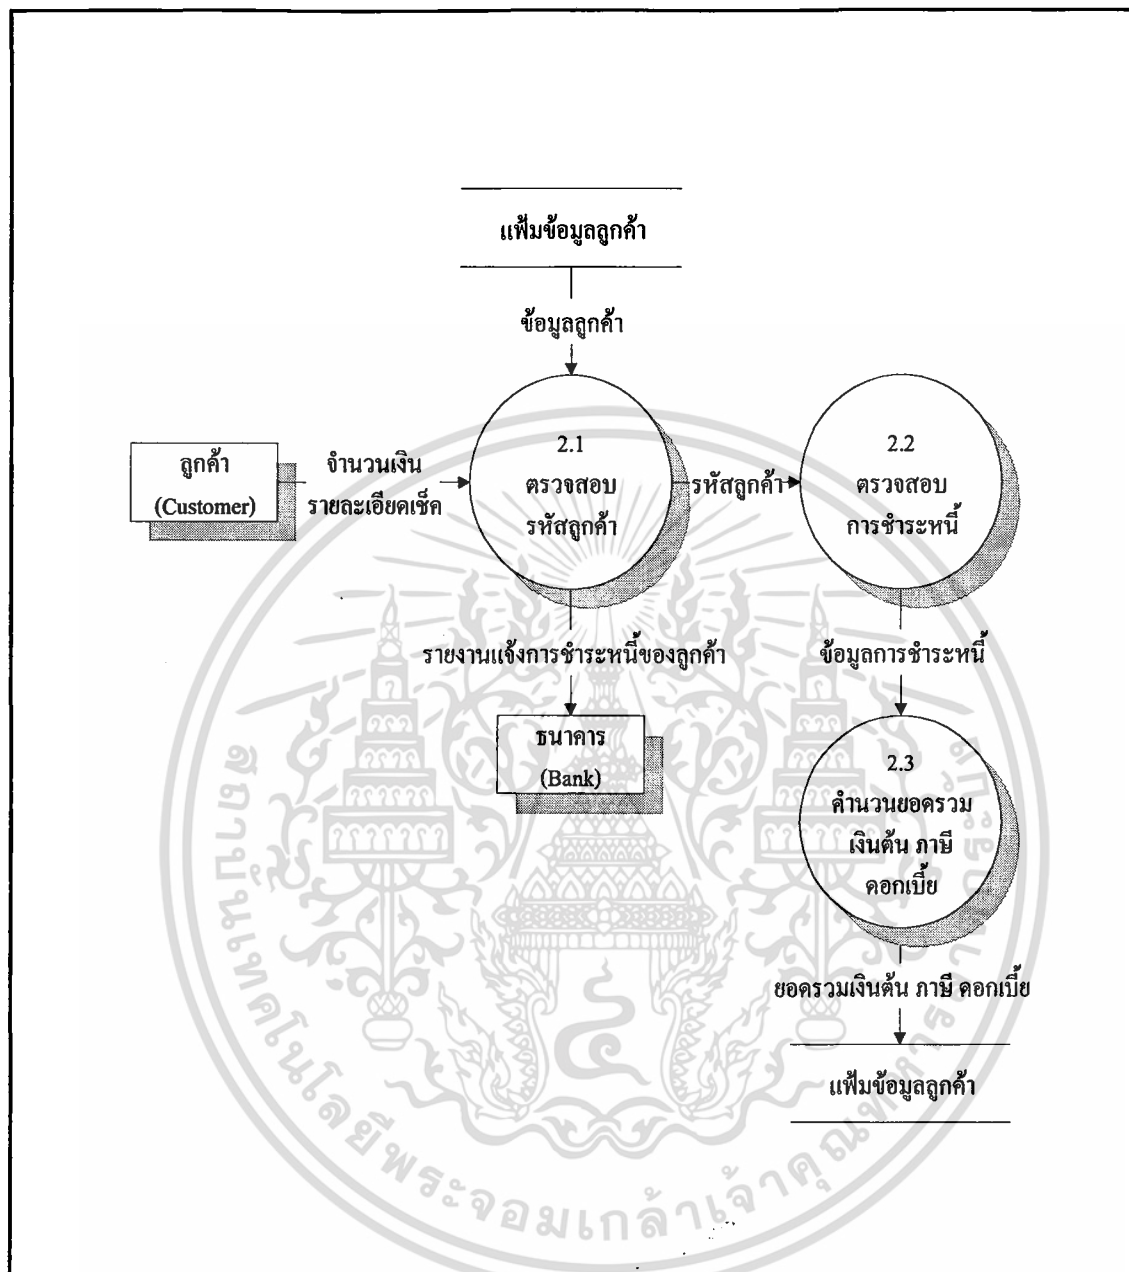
แฟ้มข้อมูลลูกค้า

ข้อมูลลูกค้า

ลูกค้า (Customer)

จำนวนเงิน รายละเอียดเช็ค

2.1 ตรวจสอบ รหัสลูกค้า

รหัสลูกค้า

2.2 ตรวจสอบ การชำระหนี้

รายงานแจ้งการชำระหนี้ของลูกค้า

ข้อมูลการชำระหนี้

ธนาคาร (Bank)

2.3 คำนวนยอดรวม เงินต้น ภาษี ดอกเบี้ย

ยอดรวมเงินต้น ภาษี ดอกเบี้ย

แฟ้มข้อมูลลูกค้า

สถาบันเทคโนโลยีพระจอมเกล้าเจ้าคุณทหาร